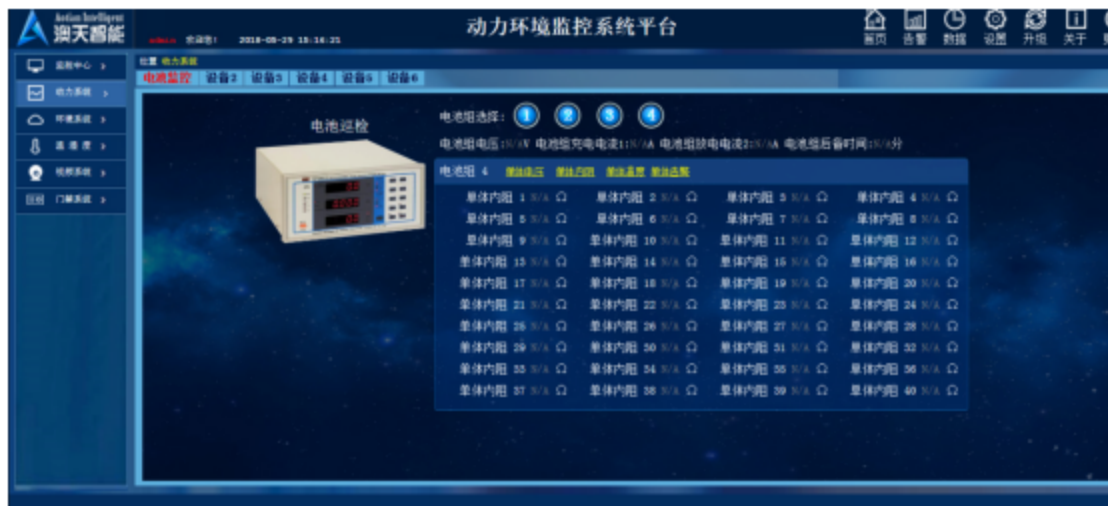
Aotian Intelligent
澳天智能

admin 欢迎您！ 2018-05-29 15:16:21

动力环境监控系统平台

首页 告警 数据 设置 升级 关于

监控中心
动力系统
环境系统
温湿度
视频系统
门禁系统

位置 动力系统

电池监控 设备2 设备3 设备4 设备5 设备6

电池巡检

电池组选择： 1 2 3 4

电池组电压：N/AV 电池组充电电流1:N/AA 电池组放电电流2:N/AA 电池组后备时间:N/A分

电池组 4 单体电压 单体内阻 单体温度 单体告警

单体内阻 1 N/A Ω 单体内阻 2 N/A Ω 单体内阻 3 N/A Ω 单体内阻 4 N/A Ω
单体内阻 5 N/A Ω 单体内阻 6 N/A Ω 单体内阻 7 N/A Ω 单体内阻 8 N/A Ω
单体内阻 9 N/A Ω 单体内阻 10 N/A Ω 单体内阻 11 N/A Ω 单体内阻 12 N/A Ω
单体内阻 13 N/A Ω 单体内阻 14 N/A Ω 单体内阻 15 N/A Ω 单体内阻 16 N/A Ω
单体内阻 17 N/A Ω 单体内阻 18 N/A Ω 单体内阻 19 N/A Ω 单体内阻 20 N/A Ω
单体内阻 21 N/A Ω 单体内阻 22 N/A Ω 单体内阻 23 N/A Ω 单体内阻 24 N/A Ω
单体内阻 25 N/A Ω 单体内阻 26 N/A Ω 单体内阻 27 N/A Ω 单体内阻 28 N/A Ω
单体内阻 29 N/A Ω 单体内阻 30 N/A Ω 单体内阻 31 N/A Ω 单体内阻 32 N/A Ω
单体内阻 33 N/A Ω 单体内阻 34 N/A Ω 单体内阻 35 N/A Ω 单体内阻 36 N/A Ω
单体内阻 37 N/A Ω 单体内阻 38 N/A Ω 单体内阻 39 N/A Ω 单体内阻 40 N/A Ω